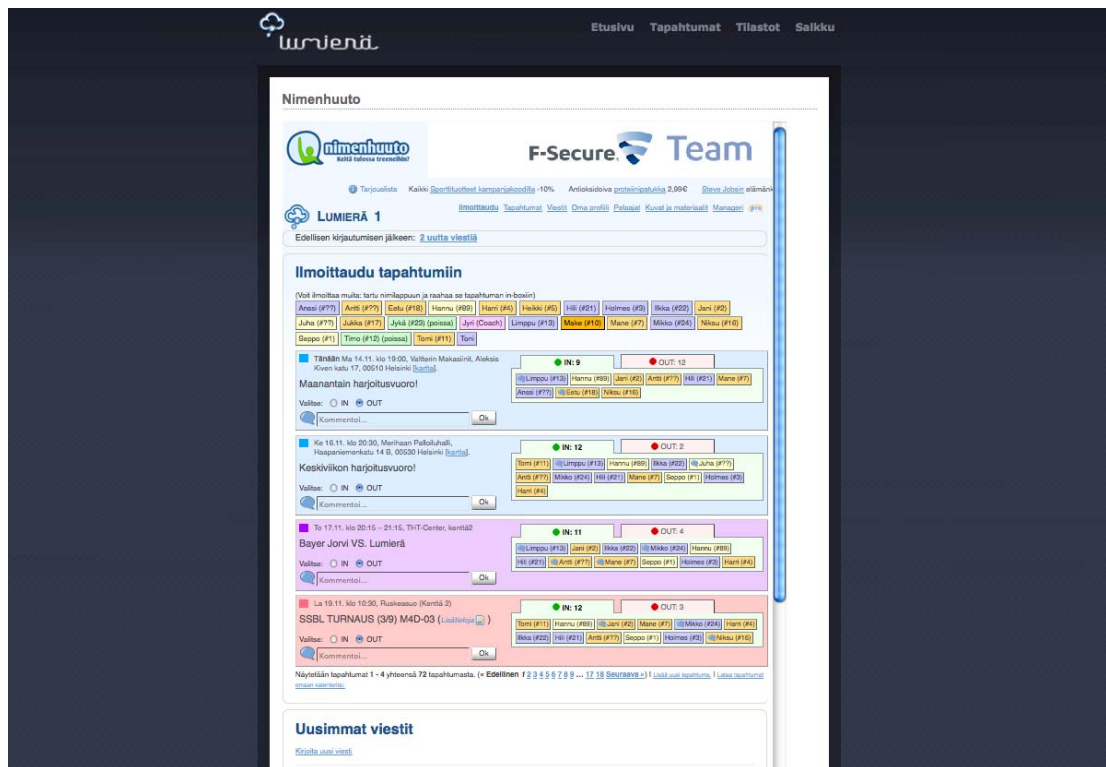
lumierä

Etusivu Tapahtumat Tilastot Saikku

Nimenhuuto

nimenhuuto
Keitä tulossa treeneihin?

F-Secure Team

Tarjouslista Kaikki Sportituotteet kampanjakoodilla -10% Antioksidoiva proteiinipatukka 2,99€ Steve Jobsin elämänk

LUMIERÄ 1

Ilmoittaudu Tapahtumat Viestit Oma profiili Pelaajat Kuvat ja materiaalit Manageri

Edellisen kirjautumisen jälkeen: 2 uutta viestiä

Ilmoittaudu tapahtumiin

(Voit ilmoittaa muita: tartu nimilappuun ja raahaa se tapahtuman in-boxiin)

Anssi (#??) Antti (#??) Eetu (#18) Hannu (#89) Harri (#4) Heikki (#5) Hili (#21) Holmes (#3) Ilkka (#22) Jani (#2) Juha (#??) Jukka (#17) Jykä (#20) (poissa) Jyri (Coach) Limppu (#13) Make (#10) Mane (#7) Mikko (#24) Niksu (#16) Seppo (#1) Timo (#12) (poissa) Tomi (#11) Toni

Tänään Ma 14.11. klo 19:00, Valtterin Makasiinit, Aleksis Kiven katu 17, 00510 Helsinki [kartta]

Maanantain harjoitusvuoro!

Valitse: IN OUT

Kommentoi... Ok

IN: 9 OUT: 12

Limppu (#13) Hannu (#89) Jani (#2) Antti (#??) Hili (#21) Mane (#7) Anssi (#??) Eetu (#18) Niksu (#16)

Ke 16.11. klo 20:30, Merihaan Palloiluhalli, Haapaniemenkatu 14 B, 00530 Helsinki [kartta]

Keskiviikon harjoitusvuoro!

Valitse: IN OUT

Kommentoi... Ok

IN: 12 OUT: 2

Tomi (#11) Limppu (#13) Hannu (#89) Ilkka (#22) Juha (#??) Antti (#??) Mikko (#24) Hili (#21) Mane (#7) Seppo (#1) Holmes (#3) Harri (#4)

To 17.11. klo 20:15 – 21:15, THT-Center, kenttä2

Bayer Jorvi VS. Lumierä

Valitse: IN OUT

Kommentoi... Ok

IN: 11 OUT: 4

Limppu (#13) Jani (#2) Ilkka (#22) Mikko (#24) Hannu (#89) Hili (#21) Antti (#??) Mane (#7) Seppo (#1) Holmes (#3) Harri (#4)

La 19.11. klo 10:30, Ruskeasuo (Kenttä 2)

SSBL TURNAUS (3/9) M4D-03 (Lisätietoja )

Valitse: IN OUT

Kommentoi... Ok

IN: 12 OUT: 3

Tomi (#11) Hannu (#89) Jani (#2) Mane (#7) Mikko (#24) Harri (#4) Ilkka (#22) Hili (#21) Antti (#??) Seppo (#1) Holmes (#3) Niksu (#16)

Näytetään tapahtumat 1 - 4 yhteensä 72 tapahtumasta. (« Edellinen 1 2 3 4 5 6 7 8 9 ... 17 18 Seuraava ») | Lisää uusi tapahtuma. | Lataa tapahtumat omaan kalenteriisi.

Uusimmat viestit

Kirjoita uusi viesti